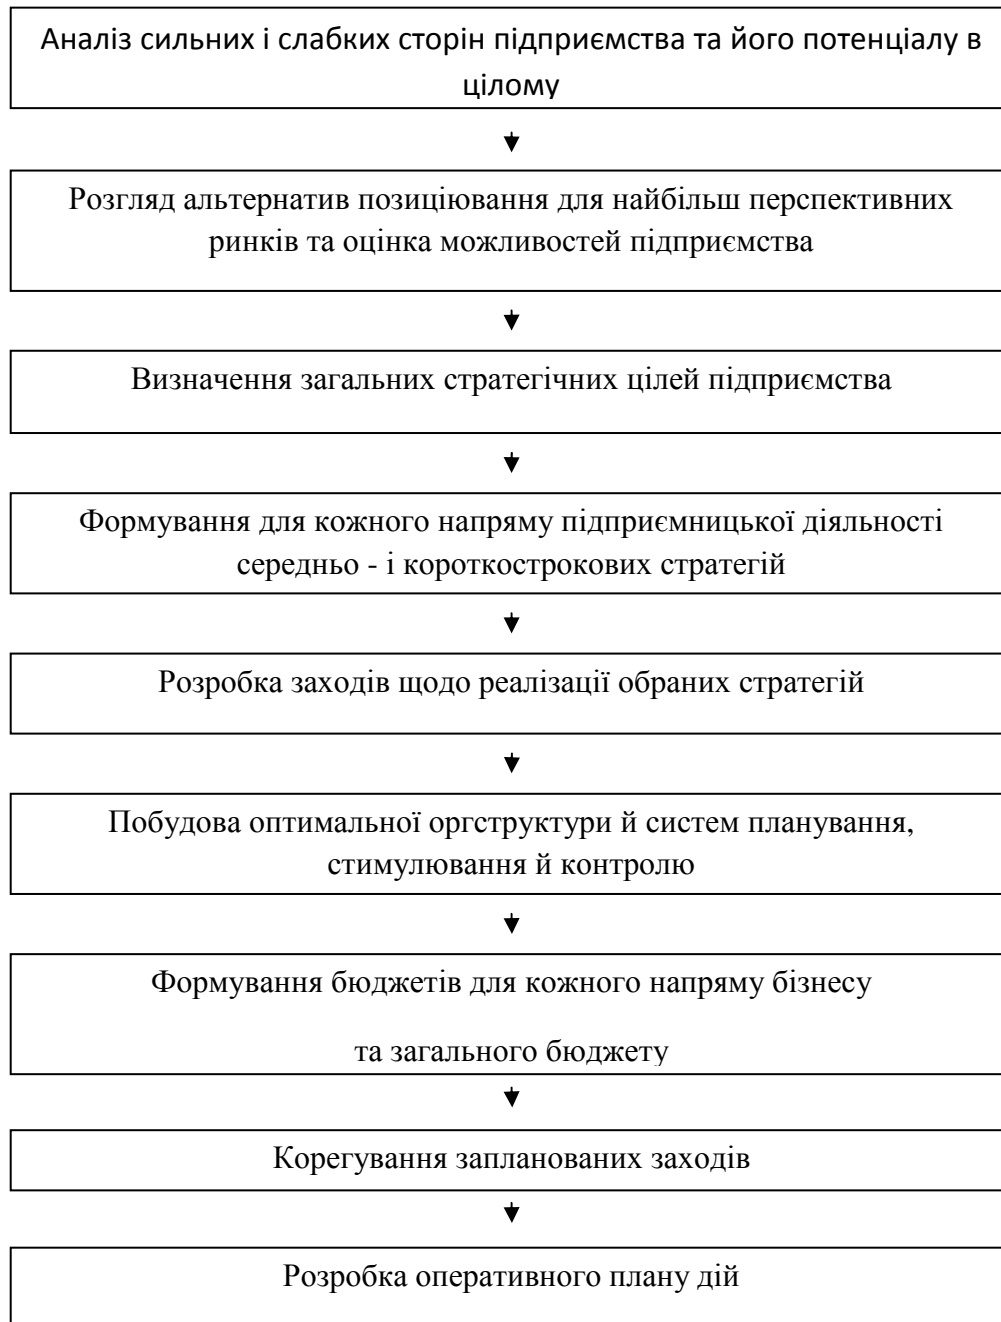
Аналіз сильних і слабких сторін підприємства та його потенціалу в цілому

Розгляд альтернатив позиціювання для найбільш перспективних ринків та оцінка можливостей підприємства

Визначення загальних стратегічних цілей підприємства

Формування для кожного напряму підприємницької діяльності середньо - і короткострокових стратегій

Розробка заходів щодо реалізації обраних стратегій

Побудова оптимальної оргструктури й систем планування, стимулювання й контролю

Формування бюджетів для кожного напряму бізнесу

та загального бюджету

Корегування запланованих заходів

Розробка оперативного плану дій